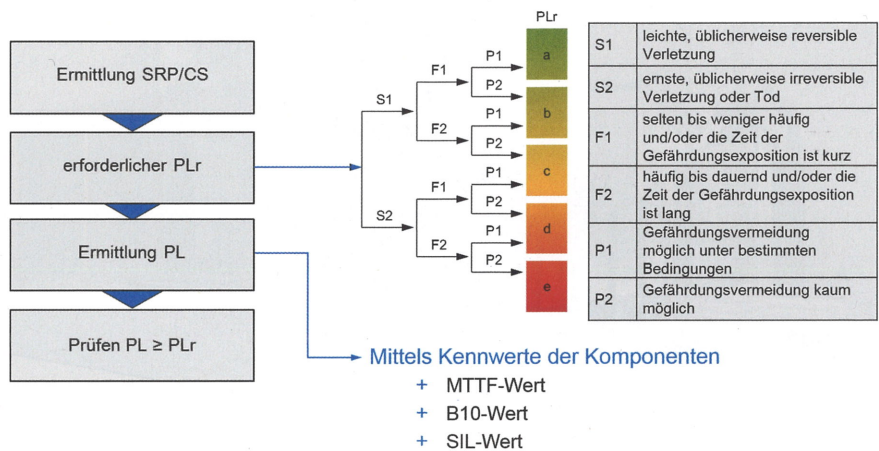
Ermittlung SRP/CS

erforderlicher PLr

Ermittlung PL

Prüfen PL ≥ PLr

PLr

S1
F1
P1
P2
F2
P1
P2
S2
F1
P1
P2
F2
P1
P2

a
b
c
d
e

| S1 | leichte, üblicherweise reversible Verletzung |
|---|---|
| S2 | ernste, üblicherweise irreversible Verletzung oder Tod |
| F1 | selten bis weniger häufig und/oder die Zeit der Gefährdungsexposition ist kurz |
| F2 | häufig bis dauernd und/oder die Zeit der Gefährdungsexposition ist lang |
| P1 | Gefährdungsvermeidung möglich unter bestimmten Bedingungen |
| P2 | Gefährdungsvermeidung kaum möglich |

Mittels Kennwerte der Komponenten
+ MTTF-Wert
+ B10-Wert
+ SIL-Wert